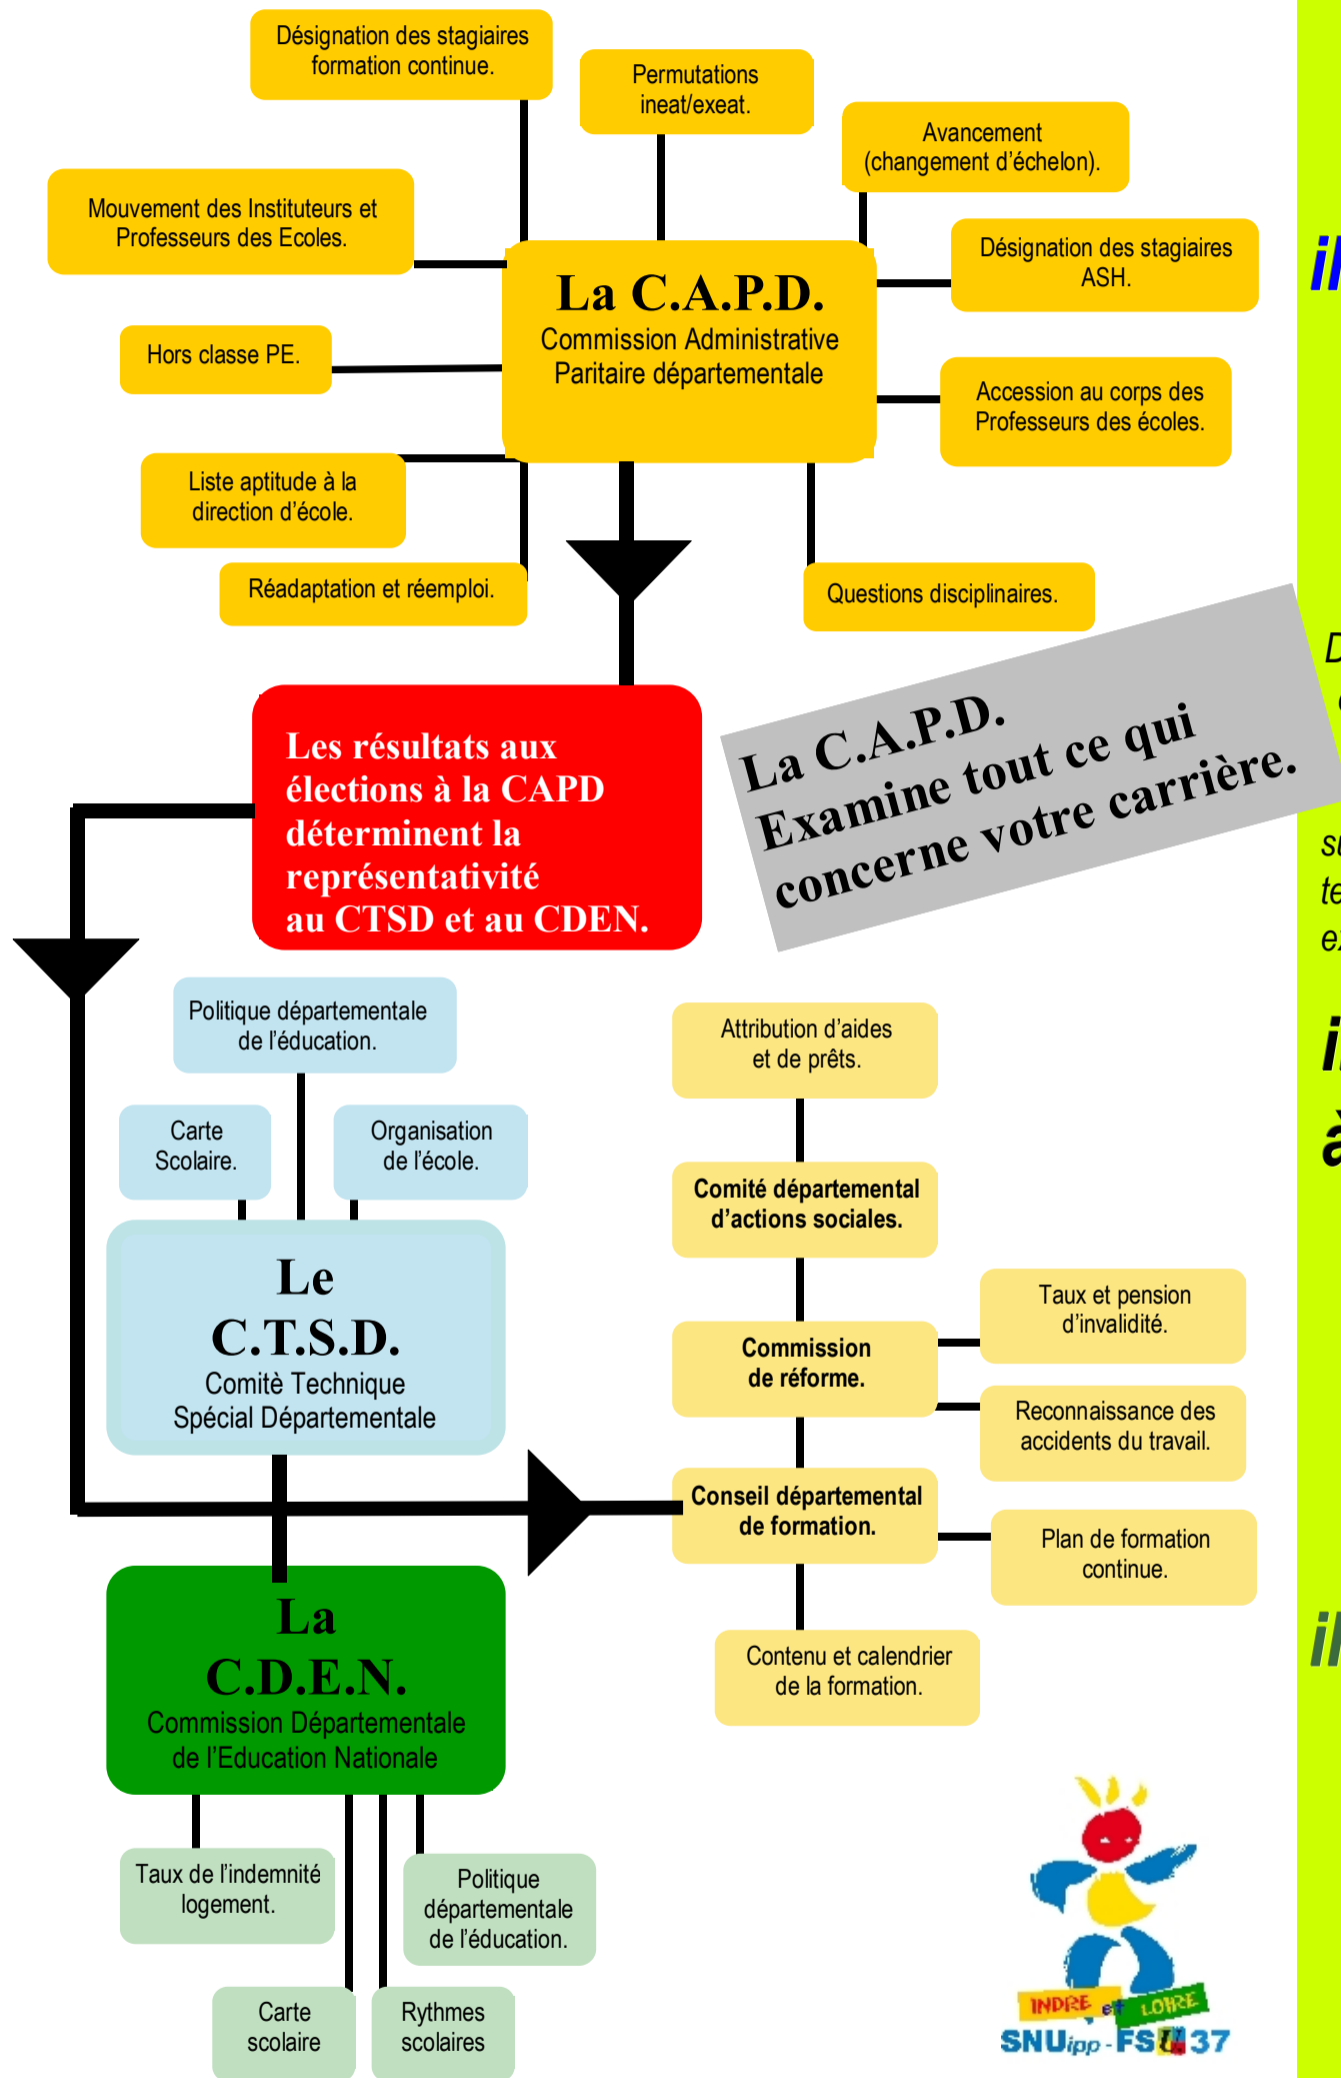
Désignation des stagiaires formation continue.

Permutations ineat/exeat.

Avancement (changement d'échelon).

Mouvement des Instituteurs et Professeurs des Ecoles.

Désignation des stagiaires ASH.

La C.A.P.D.
Commission Administrative Paritaire départementale

Hors classe PE.

Accession au corps des Professeurs des écoles.

Liste aptitude à la direction d'école.

Réadaptation et réemploi.

Questions disciplinaires.

il

Les résultats aux élections à la CAPD déterminent la représentativité au CTSD et au CDEN.

La C.A.P.D.
Examine tout ce qui concerne votre carrière.

D

s
te
e

Politique départementale de l'éducation.

Attribution d'aides et de prêts.

Carte Scolaire.

Organisation de l'école.

i
à

Comité départemental d'actions sociales.

Le
C.T.S.D.
Comitè Technique Spécial Départementale

Taux et pension d'invalidité.

Commission de réforme.

Reconnaissance des accidents du travail.

Conseil départemental de formation.

Plan de formation continue.

La
C.D.E.N.
Commission Départementale de l'Education Nationale

il

Contenu et calendrier de la formation.

Taux de l'indemnité logement.

Politique départementale de l'éducation.

Carte scolaire

Rythmes scolaires

INDRE et LOIRE
SNUipp - FSU 37